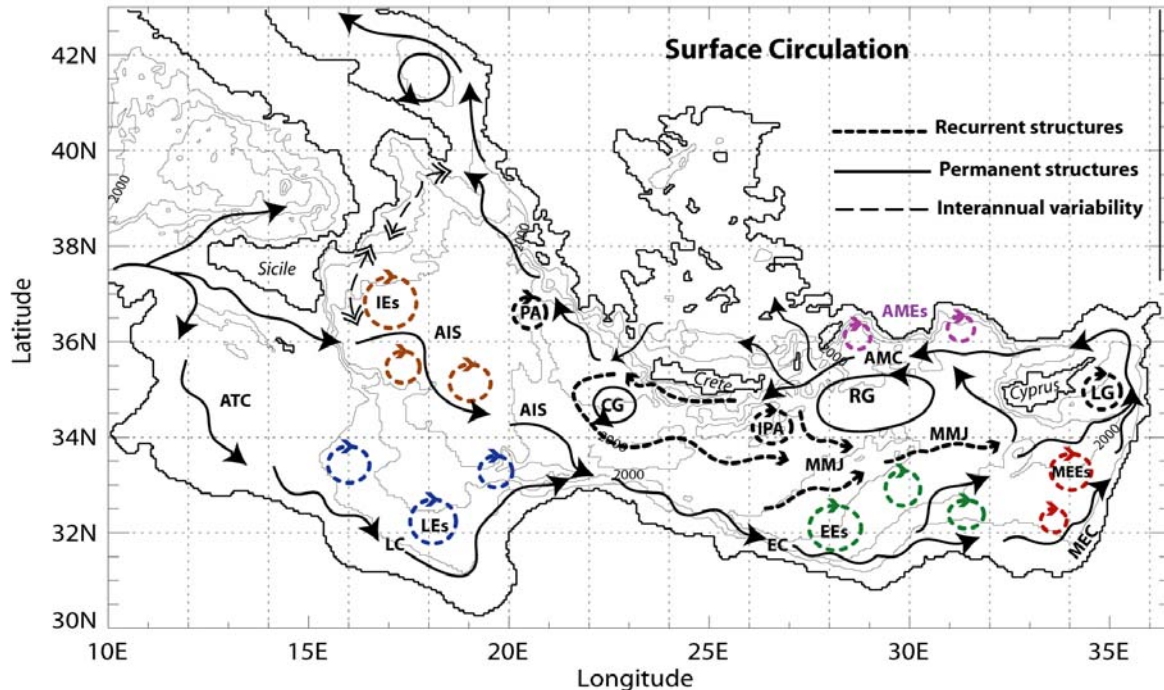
Surface Circulation

Recurrent structures
Permanent structures
Interannual variability

42N
40N
38N
36N
34N
32N
30N

Latitude

10E
15E
20E
25E
30E
35E

Longitude

2000
Sicile
IEs
AIS
PA
AMEs
AMC
Crete
CG
RG
Cyprus
LG
ATC
AIS
IPA
MMJ
MMJ
2000
2000
2000
MEEs
LEs
LC
EC
EEs
MEC